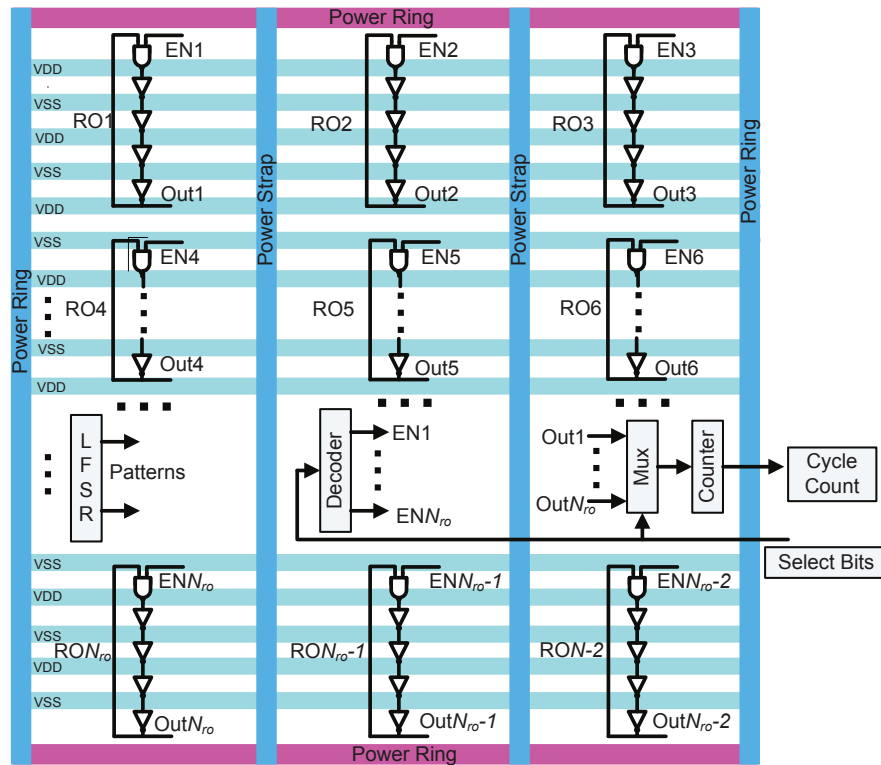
Power Ring

Power Ring

VDD
VSS
VDD
VSS
VDD
VSS
VDD
VSS
VDD

EN1
RO1
Out1

EN2
RO2
Out2

EN3
RO3
Out3

Power Strap

Power Strap

Power Ring

EN4
RO4
Out4

EN5
RO5
Out5

EN6
RO6
Out6

L
F
S
R

Patterns

Decoder

EN1

EN$N_{ro}$

Out1

Out$N_{ro}$

Mux

Counter

Cycle Count

Select Bits

VSS
VDD
VSS
VDD
VSS

EN$N_{ro}$
RO$N_{ro}$
Out$N_{ro}$

EN$N_{ro}$-1
RO$N_{ro}$-1
Out$N_{ro}$-1

EN$N_{ro}$-2
RO$N$-2
Out$N_{ro}$-2

Power Ring